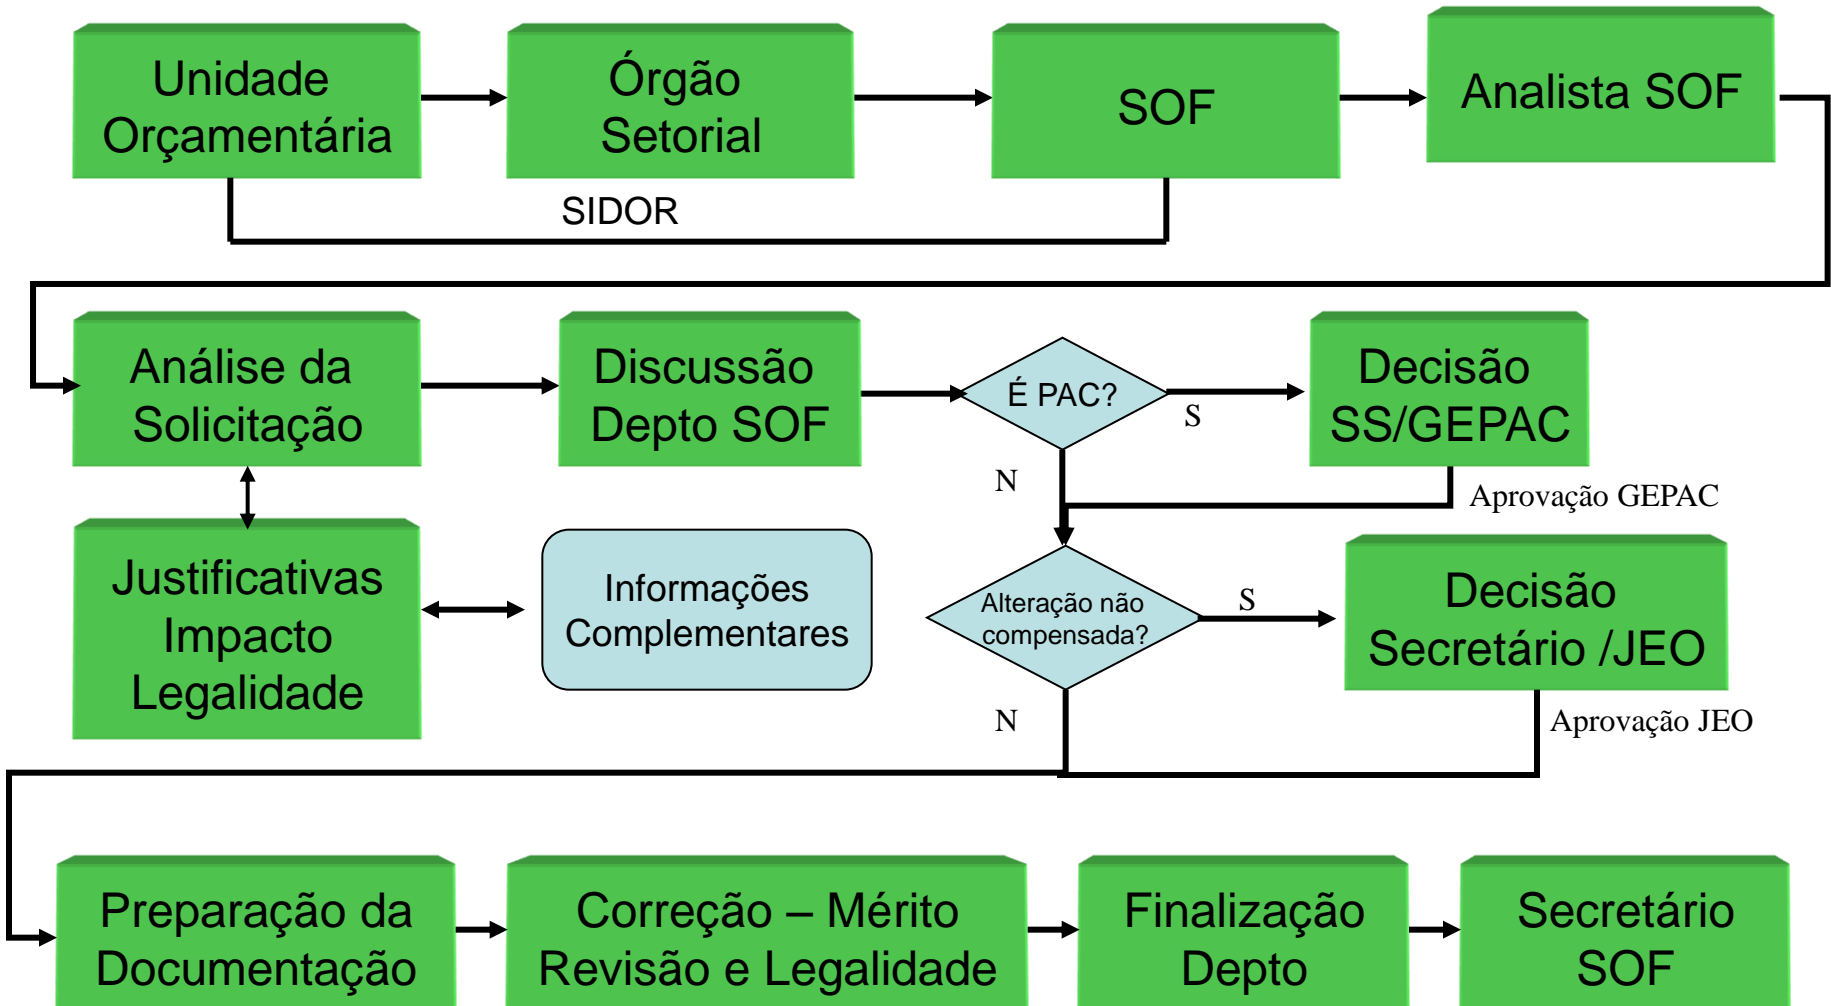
Unidade Orçamentária

Órgão Setorial

SOF

Analista SOF

SIDOR

Análise da Solicitação

Discussão Depto SOF

É PAC?

S

Decisão SS/GEPAC

N

Aprovação GEPAC

Justificativas Impacto Legalidade

Informações Complementares

Alteração não compensada?

S

Decisão Secretário /JEO

N

Aprovação JEO

Preparação da Documentação

Correção – Mérito Revisão e Legalidade

Finalização Depto

Secretário SOF